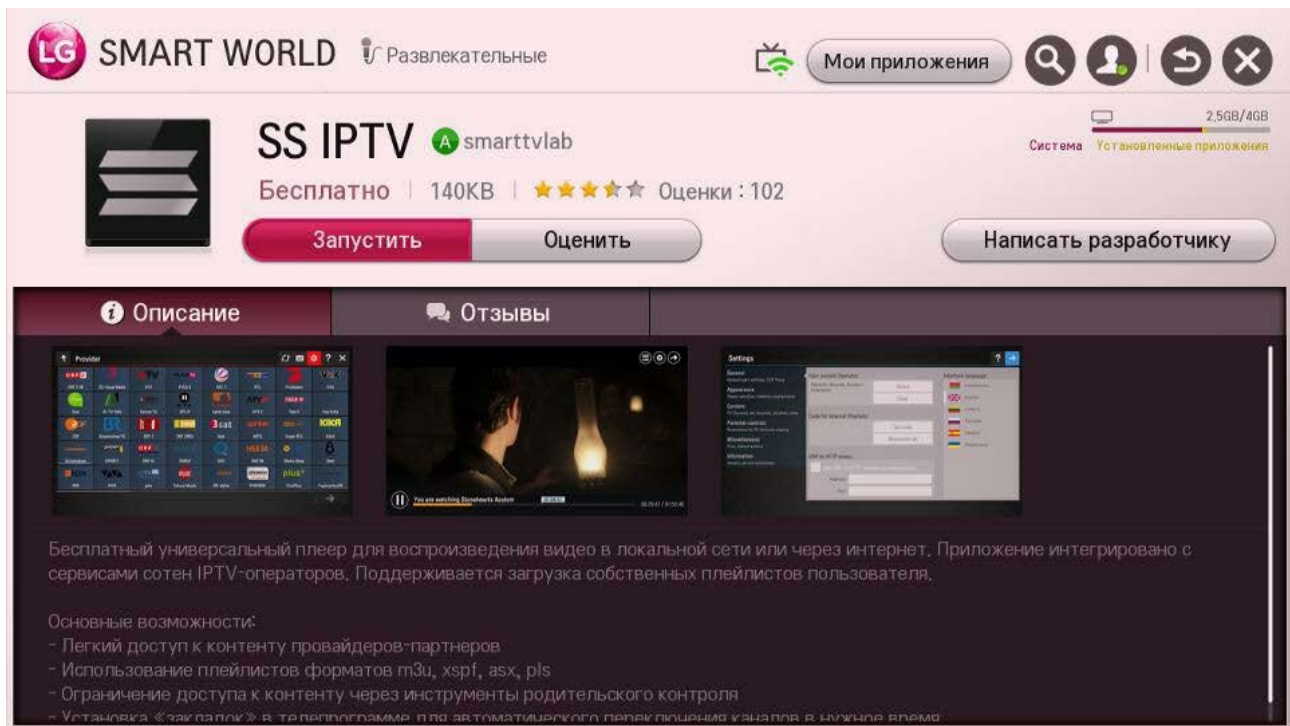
LG SMART WORLD Развлекательные

Мои приложения

SS IPTV smarttvlab

Бесплатно | 140KB | Оценки : 102

2,5GB/4GB

Система Установленные приложения

Запустить Оценить

Написать разработчику

Описание Отзывы

Provider

Settings

You are watching Stonehearst Asylum

Бесплатный универсальный плеер для воспроизведения видео в локальной сети или через интернет. Приложение интегрировано с сервисами сотен IPTV-операторов. Поддерживается загрузка собственных плейлистов пользователя.

Основные возможности:
- Легкий доступ к контенту провайдеров-партнеров
- Использование плейлистов форматов m3u, xspf, asx, pls
- Ограничение доступа к контенту через инструменты родительского контроля
- Установка «закладок» в телепрограмме для автоматического переключения каналов в нужное время